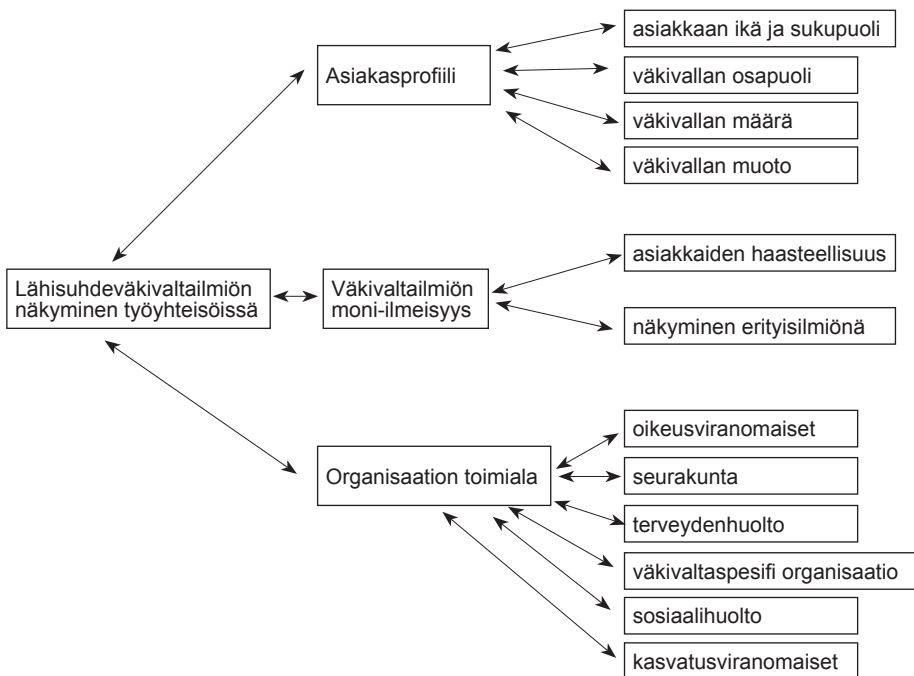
Lähisuhdeväkivaltailmiön näkyminen työyhteisöissä

Asiakasprofiili

asiakkaan ikä ja sukupuoli

väkivallan osapuoli

väkivallan määrä

väkivallan muoto

Väkivaltailmiön moni-ilmeisyys

asiakkaiden haasteellisuus

näkyminen erityisilmiönä

Organisaation toimiala

oikeusviranomaiset

seurakunta

terveydenhuolto

väkivaltaspesifi organisaatio

sosiaalihuolto

kasvatusviranomaiset